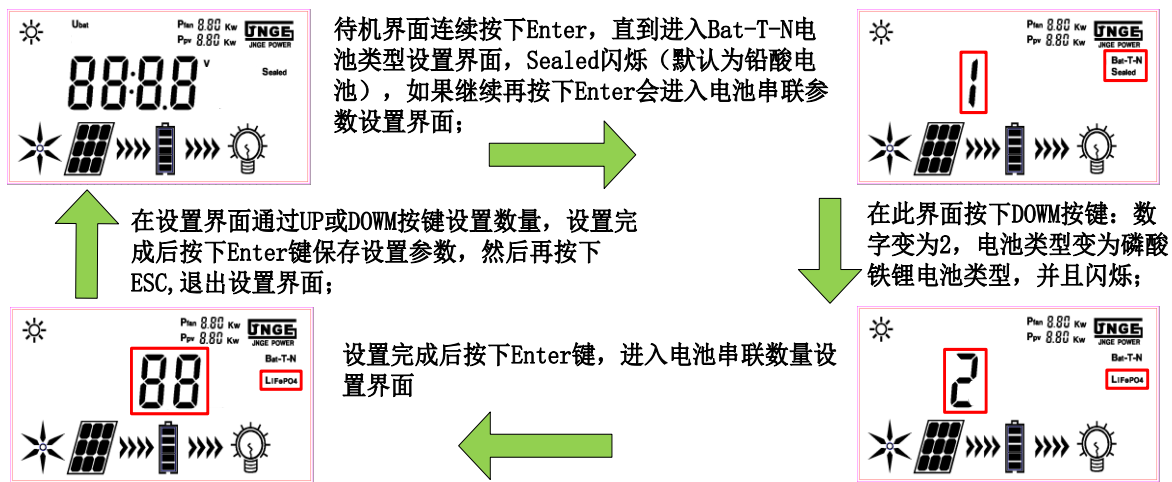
Ubat
Pfan 8.80 Kw
Ppv 8.80 Kw
JNGE
JNGE POWER
88:8.8 V
Sealed

待机界面连续按下Enter，直到进入Bat-T-N电池类型设置界面，Sealed闪烁（默认为铅酸电池），如果继续再按下Enter会进入电池串联参数设置界面；

Pfan 8.80 Kw
Ppv 8.80 Kw
JNGE
JNGE POWER
1
Bat-T-N
Sealed

在设置界面通过UP或DOWM按键设置数量，设置完成后按下Enter键保存设置参数，然后再按下ESC,退出设置界面；

在此界面按下DOWM按键：数字变为2，电池类型变为磷酸铁锂电池类型，并且闪烁；

Pfan 8.80 Kw
Ppv 8.80 Kw
JNGE
JNGE POWER
88
Bat-T-N
LiFePO4

设置完成后按下Enter键，进入电池串联数量设置界面

Pfan 8.80 Kw
Ppv 8.80 Kw
JNGE
JNGE POWER
2
Bat-T-N
LiFePO4